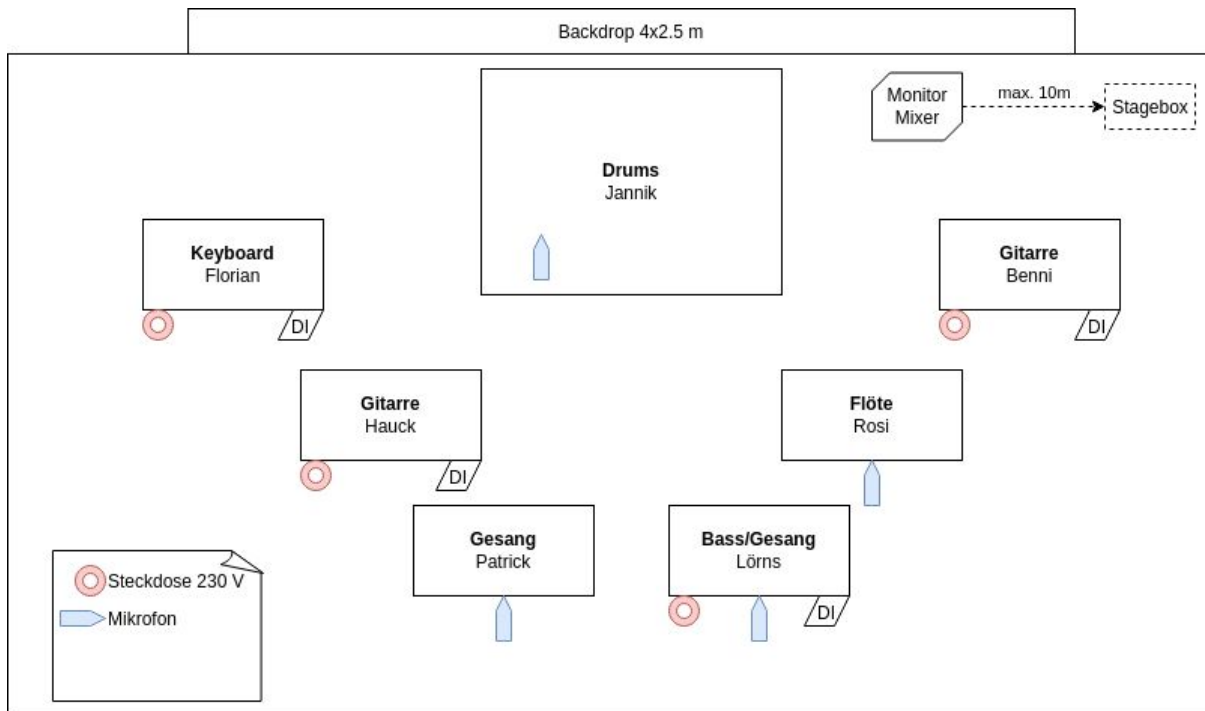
Backdrop 4x2.5 m

Drums
Jannik

Monitor Mixer

max. 10m

Stagebox

Keyboard
Florian

DI

Gitarre
Benni

DI

Gitarre
Hauck

DI

Flöte
Rosi

Gesang
Patrick

Bass/Gesang
Lörns

DI

Steckdose 230 V

Mikrofon